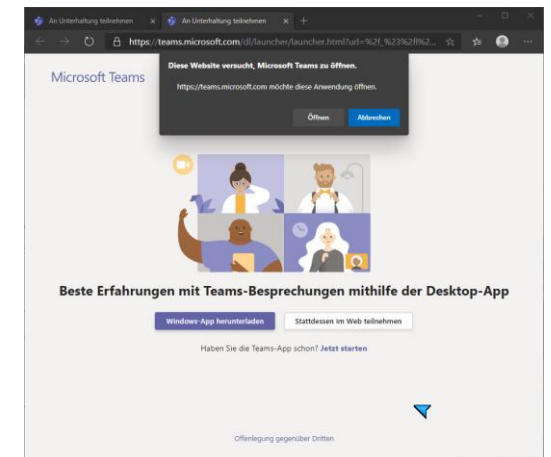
An Unterhaltung teilnehmen × An Unterhaltung teilnehmen × +

https://teams.microsoft.com/dl/launcher/launcher.html?url=%2f_%23%2fl%2...

Microsoft Teams

Diese Website versucht, Microsoft Teams zu öffnen.

https://teams.microsoft.com möchte diese Anwendung öffnen.

Öffnen Abbrechen

Beste Erfahrungen mit Teams-Besprechungen mithilfe der Desktop-App

Windows-App herunterladen Stattdessen im Web teilnehmen

Haben Sie die Teams-App schon? Jetzt starten

Offenlegung gegenüber Dritten